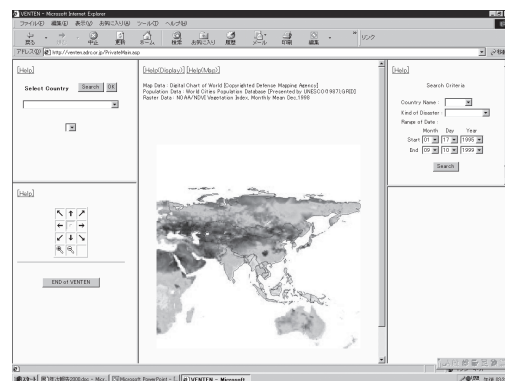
VENTEN - Microsoft Internet Explorer

ファイル(F) 編集(E) 表示(V) お気に入り(A) ツール(T) ヘルプ(H)

戻る 進む 中止 更新 ホーム 検索 お気に入り 履歴 メール 印刷 編集 リンク

アドレス(D) http://venten.adri.or.jp/PrivateMain.asp

[Help]

Select Country Search OK

[Help]

↖ ↑ ↗
← · →
↙ ↓ ↘

END of VENTEN

[Help(Display)] [Help(Map)]

Map Data : Digital Chart of World [Copyrighted Defense Mapping Agency]
Population Data : World Cities Population Database [Presented by UNESCO/1987/GRID]
Raster Data : NOAA/NDVI Vegetation Index, Monthly Mean Dec,1998

[Help]

Search Criteria

Country Name :
Kind of Disaster :
Range of Date :
Month Day Year
Start 01 17 1995
End 09 10 1999

Search

スタート Microsoft PowerPoint VENTEN - Microsoft